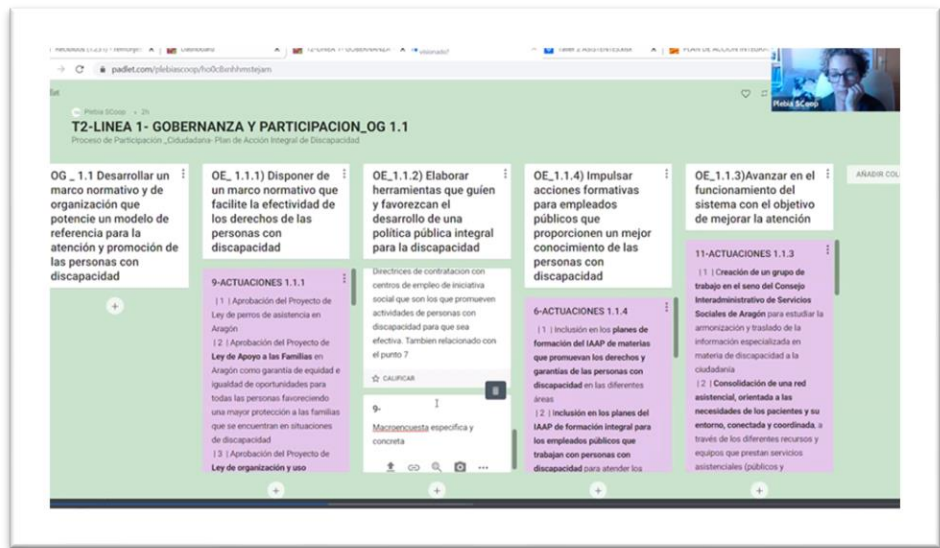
Recibidos (1.231) - fermorjim | Dashboard | T2-LINEA 1- GOBERNANZA | Taller 2 ASISTENTES.xlsx | PLAN DE ACCIÓN INTEGRA

padlet.com/plebiascoop/ho0cibnhhmstejam

Plebia SCoop

Plebia SCoop · 2h

T2-LINEA 1- GOBERNANZA Y PARTICIPACION_OG 1.1

Proceso de Participación _Ciudadana- Plan de Acción Integral de Discapacidad

OG _ 1.1 Desarrollar un marco normativo y de organización que potencie un modelo de referencia para la atención y promoción de las personas con discapacidad

OE_ 1.1.1) Disponer de un marco normativo que facilite la efectividad de los derechos de las personas con discapacidad

9-ACTUACIONES 1.1.1

| 1 | Aprobación del Proyecto de Ley de perros de asistencia en Aragón

| 2 | Aprobación del Proyecto de Ley de Apoyo a las Familias en Aragón como garantía de equidad e igualdad de oportunidades para todas las personas favoreciendo una mayor protección a las familias que se encuentran en situaciones de discapacidad

| 3 | Aprobación del Proyecto de Ley de organización y uso

OE_1.1.2) Elaborar herramientas que guíen y favorezcan el desarrollo de una política pública integral para la discapacidad

Directrices de contratacion con centros de empleo de iniciativa social que son los que promueven actividades de personas con discapacidad para que sea efectiva. Tambien relacionado con el punto 7

CALIFICAR

9-

Macroencuesta especifica y concreta

OE_1.1.4) Impulsar acciones formativas para empleados públicos que proporcionen un mejor conocimiento de las personas con discapacidad

6-ACTUACIONES 1.1.4

| 1 | Inclusión en los planes de formación del IAAP de materias que promuevan los derechos y garantías de las personas con discapacidad en las diferentes áreas

| 2 | Inclusión en los planes del IAAP de formación integral para los empleados públicos que trabajan con personas con discapacidad para atender los

OE_1.1.3)Avanzar en el funcionamiento del sistema con el objetivo de mejorar la atención

11-ACTUACIONES 1.1.3

| 1 | Creación de un grupo de trabajo en el seno del Consejo Interadministrativo de Servicios Sociales de Aragón para estudiar la armonización y traslado de la información especializada en materia de discapacidad a la ciudadanía

| 2 | Consolidación de una red asistencial, orientada a las necesidades de los pacientes y su entorno, conectada y coordinada, a través de los diferentes recursos y equipos que prestan servicios asistenciales (públicos y

AÑADIR COL